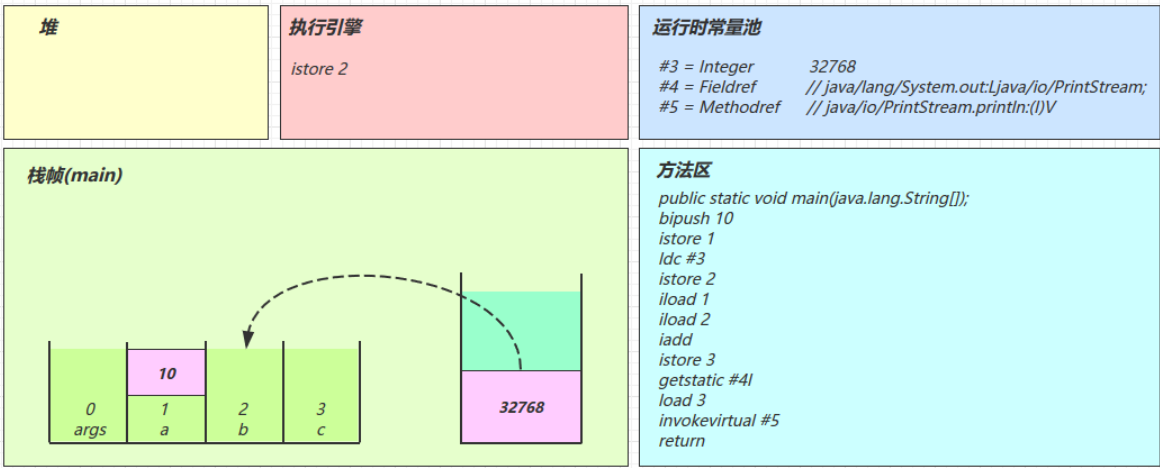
堆

执行引擎

istore 2

运行时常量池

#3 = Integer 32768
#4 = Fieldref // java/lang/System.out:Ljava/io/PrintStream;
#5 = Methodref // java/io/PrintStream.println:(I)V

栈帧(main)

10

0 args
1 a
2 b
3 c

32768

方法区

public static void main(java.lang.String[]);
bipush 10
istore 1
ldc #3
istore 2
iload 1
iload 2
iadd
istore 3
getstatic #4l
load 3
invokevirtual #5
return